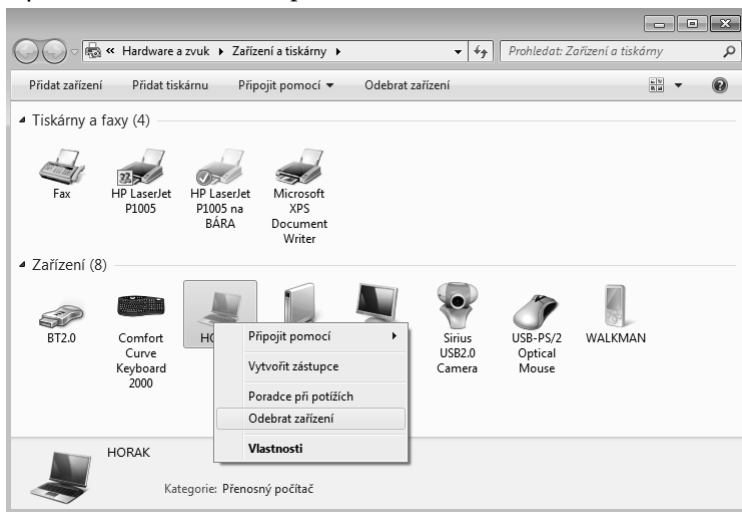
« Hardware a zvuk ▸ Zařízení a tiskárny ▸

Prohledat: Zařízení a tiskárny

Přidat zařízení Přidat tiskárnu Připojit pomocí ▾ Odebrat zařízení

Tiskárny a faxy (4)

Fax

HP LaserJet P1005

HP LaserJet P1005 na BÁRA

Microsoft XPS Document Writer

Zařízení (8)

BT2.0

Comfort Curve Keyboard 2000

HO

Sirius USB2.0 Camera

USB-PS/2 Optical Mouse

WALKMAN

Připojit pomocí

Vytvořit zástupce

Poradce při potížích

Odebrat zařízení

Vlastnosti

HORAK

Kategorie: Přenosný počítač